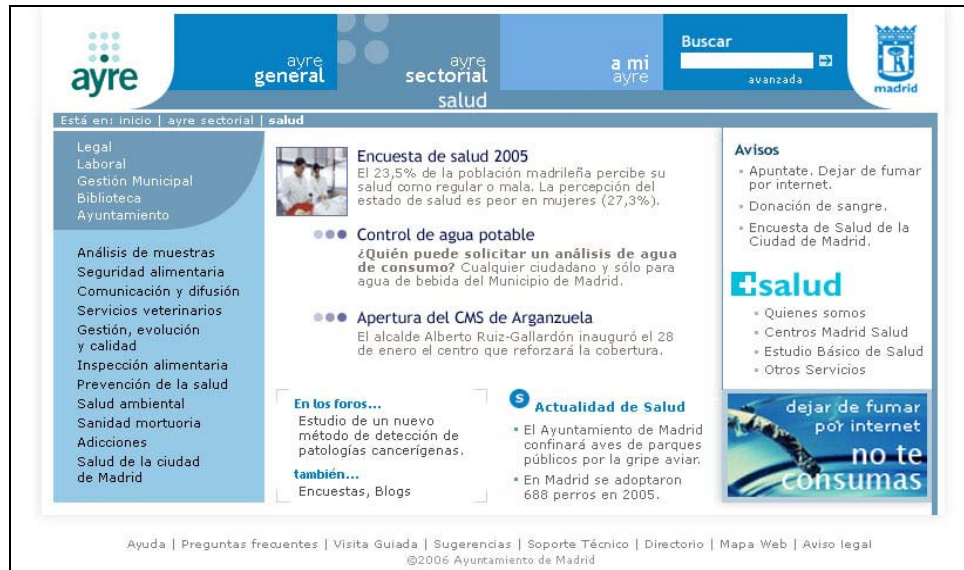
ayre

ayre
general

ayre
sectorial

a mi
ayre

Buscar

avanzada

madrid

salud

Está en: inicio | ayre sectorial | salud

Legal
Laboral
Gestión Municipal
Biblioteca
Ayuntamiento

Análisis de muestras
Seguridad alimentaria
Comunicación y difusión
Servicios veterinarios
Gestión, evolución y calidad
Inspección alimentaria
Prevención de la salud
Salud ambiental
Sanidad mortuoria
Adicciones
Salud de la ciudad de Madrid

Encuesta de salud 2005
El 23,5% de la población madrileña percibe su salud como regular o mala. La percepción del estado de salud es peor en mujeres (27,3%).

Control de agua potable
¿Quién puede solicitar un análisis de agua de consumo? Cualquier ciudadano y sólo para agua de bebida del Municipio de Madrid.

Apertura del CMS de Arganzuela
El alcalde Alberto Ruiz-Gallardón inauguró el 28 de enero el centro que reforzará la cobertura.

En los foros...
Estudio de un nuevo método de detección de patologías cancerígenas.
también...
Encuestas, Blogs

S Actualidad de Salud
• El Ayuntamiento de Madrid confinará aves de parques públicos por la gripe aviar.
• En Madrid se adoptaron 688 perros en 2005.

Avisos
• Apuntate. Dejar de fumar por internet.
• Donación de sangre.
• Encuesta de Salud de la Ciudad de Madrid.

+salud
• Quienes somos
• Centros Madrid Salud
• Estudio Básico de Salud
• Otros Servicios

dejar de fumar por internet
no te consumas

Ayuda | Preguntas frecuentes | Visita Guiada | Sugerencias | Soporte Técnico | Directorio | Mapa Web | Aviso legal
©2006 Ayuntamiento de Madrid